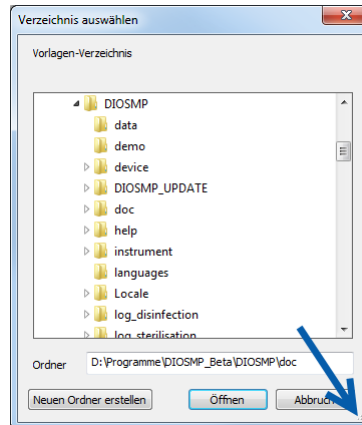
Verzeichnis auswählen

Vorlagen-Verzeichnis

DIOSMP
data
demo
device
DIOSMP_UPDATE
doc
help
instrument
languages
Locale
log_disinfection
log_sterilisation

Ordner D:\Programme\DIOSMP_Beta\DIOSMP\doc

Neuen Ordner erstellen
Öffnen
Abbruch